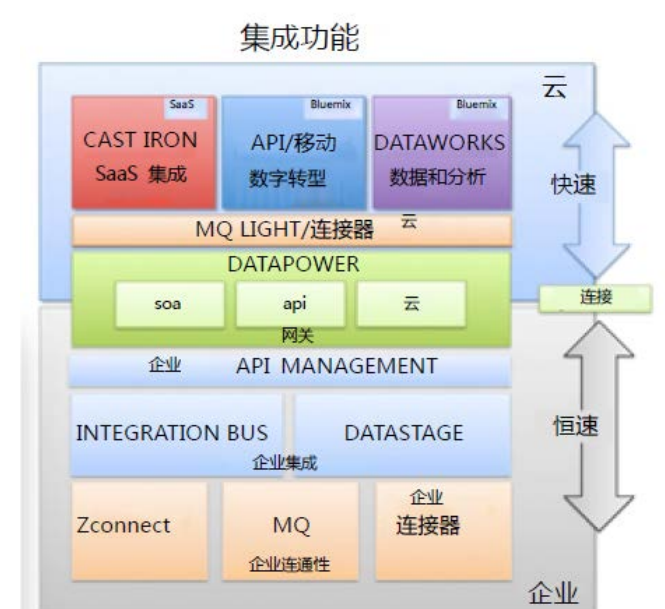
集成功能

云

SaaS
CAST IRON
SaaS 集成

Bluemix
API/移动
数字转型

Bluemix
DATAWORKS
数据和分析

快速

MQ LIGHT/连接器 云

DATAPOWER
soa
api
云
网关

连接

企业 API MANAGEMENT

INTEGRATION BUS
DATASTAGE
企业集成

恒速

Zconnect

MQ
企业连通性

企业
连接器

企业